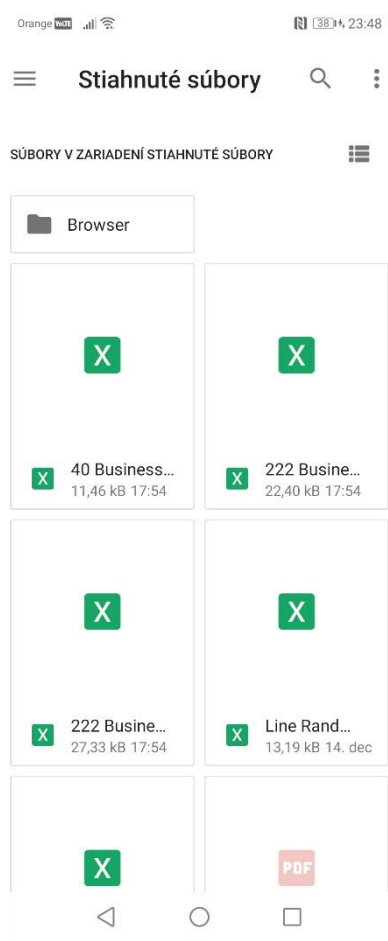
Orange VoLTE 38 23:48

Stiahnuté súbory

SÚBORY V ZARIADENÍ STIAHNUTÉ SÚBORY

Browser

X

X 40 Business...
11,46 kB 17:54

X

X 222 Busine...
22,40 kB 17:54

X

X 222 Busine...
27,33 kB 17:54

X

X Line Rand...
13,19 kB 14. dec

X

PDF